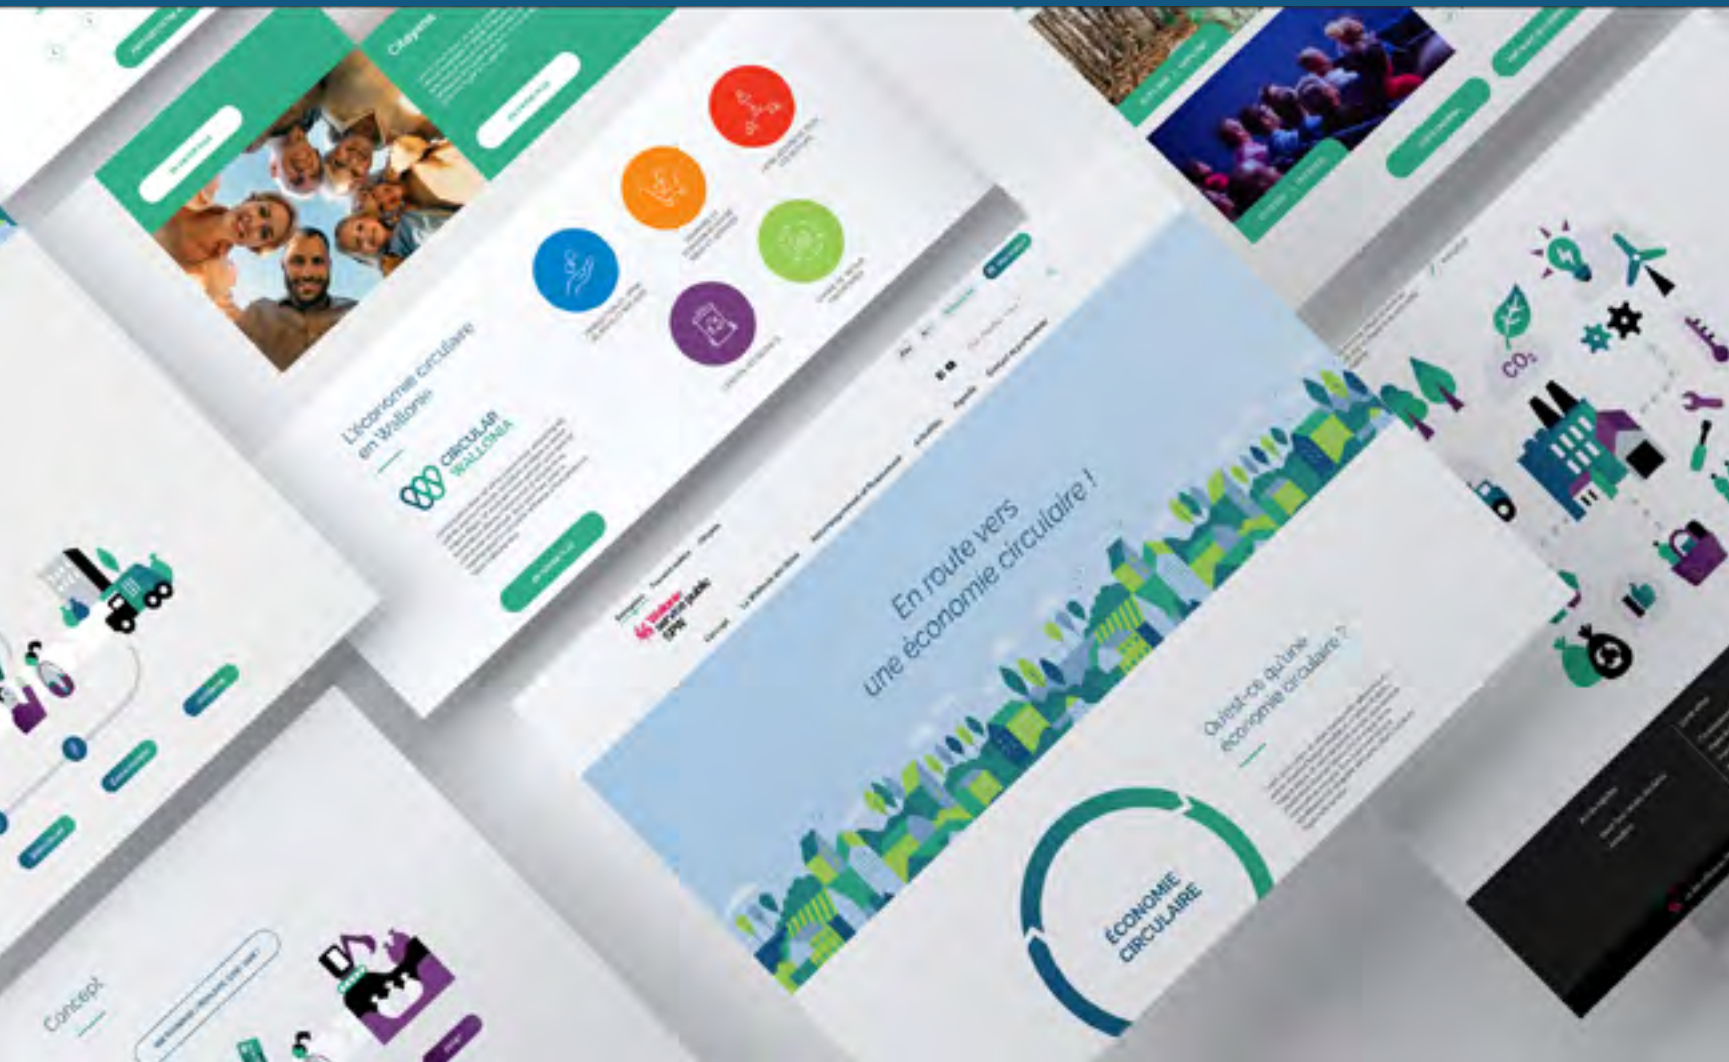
Citoyens

L'économie circulaire en Wallonie

CIRCULAR WALLONIA

En route vers une économie circulaire !

Qu'est-ce qu'une économie circulaire ?

ÉCONOMIE CIRCULAIRE

$CO_2$

Concept

Wallonie service public SPW